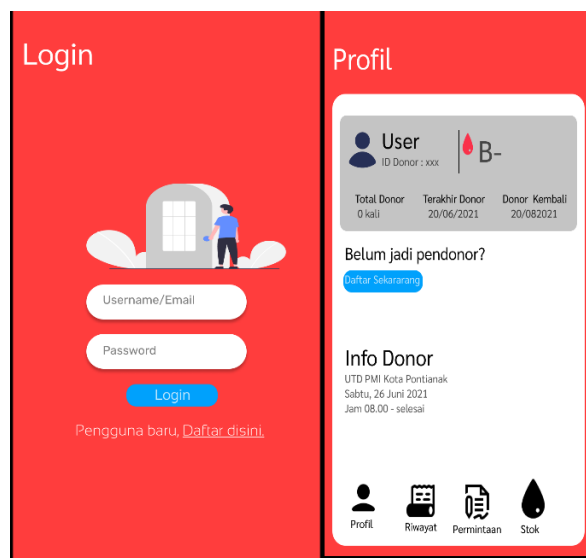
Login

Username/Email

Password

Login

Pengguna baru, Daftar disini.

Profil

User
ID Donor : xxx

B-

| Total Donor | Terakhir Donor | Donor Kembali |
|---|---|---|
| 0 kali | 20/06/2021 | 20/082021 |

Belum jadi pendonor?

Daftar Sekararang

Info Donor

UTD PMI Kota Pontianak
Sabtu, 26 Juni 2021
Jam 08.00 - selesai

Profil Riwayat Permintaan Stok